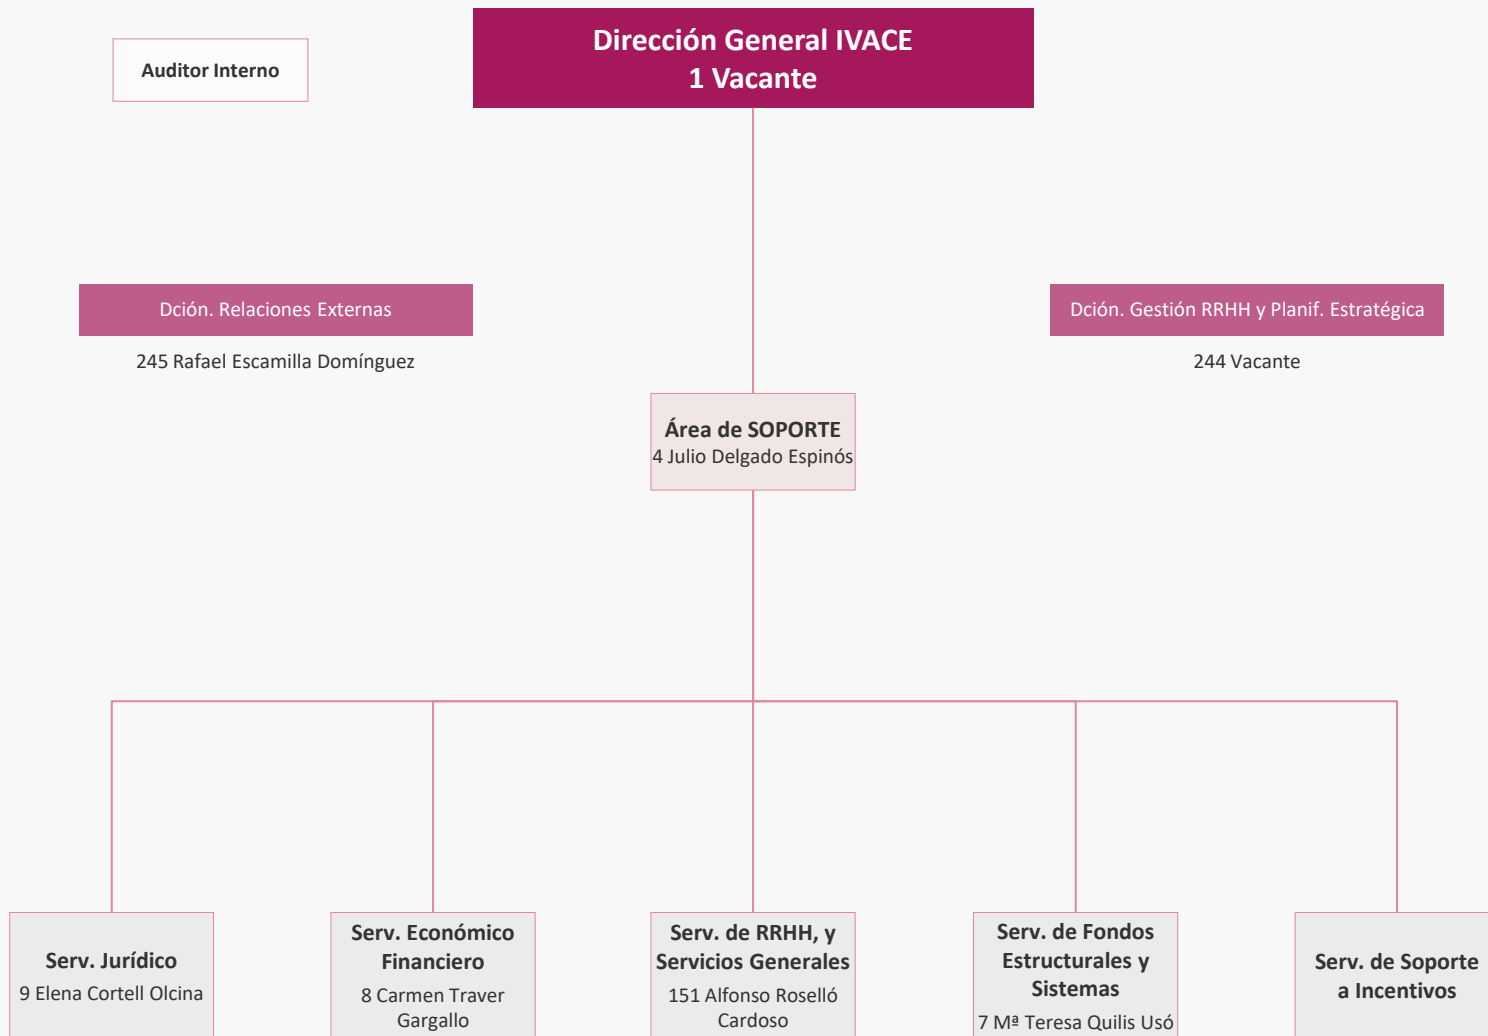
Auditor Interno

Dirección General IVACE
1 Vacante

Dción. Relaciones Externas

245 Rafael Escamilla Domínguez

Dción. Gestión RRHH y Planif. Estratégica

244 Vacante

Área de SOPORTE
4 Julio Delgado Espinós

Serv. Jurídico
9 Elena Cortell Olcina

Serv. Económico Financiero
8 Carmen Traver Gargallo

Serv. de RRHH, y Servicios Generales
151 Alfonso Roselló Cardoso

Serv. de Fondos Estructurales y Sistemas
7 Mª Teresa Quilis Usó

Serv. de Soporte a Incentivos